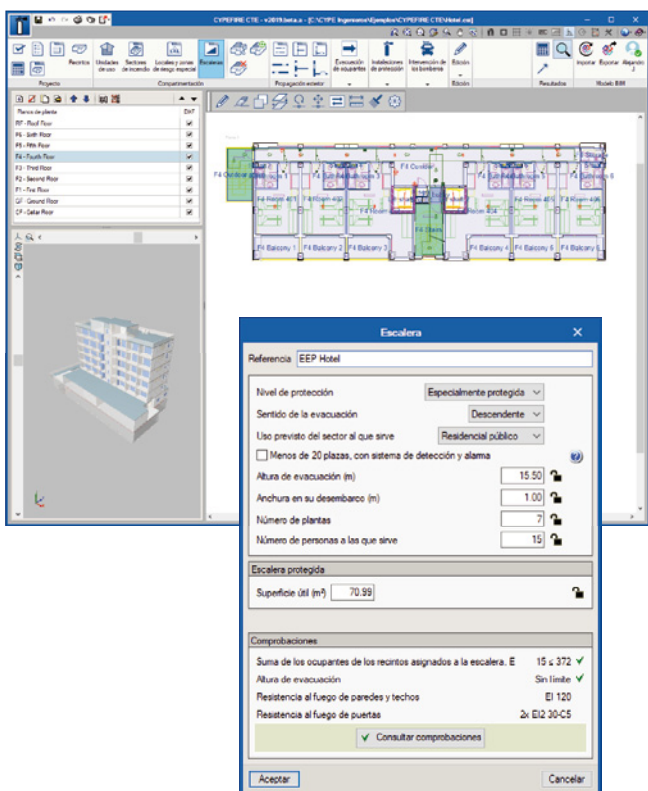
CYPEFIRE CTE - v2019.beta.a - [C:\CYPE Ingenieros\Ejemplos\CYPEFIRE CTE\Hotel.cxe]

Recintos
Unidades de uso
Sectores de incendio
Locales y zonas de riesgo especial
Escaleras
Evacuación de ocupantes
Instalaciones de protección
Intervención de los bomberos
Edición
Importar
Exportar
Alejandro J.
Proyecto
Compartimentación
Propagación exterior
Edición
Resultados
Modelo BIM

Planos de planta
DXF
RF - Roof Floor
F6 - Sixth Floor
F5 - Fifth Floor
F4 - Fourth Floor
F3 - Third Floor
F2 - Second Floor
F1 - First Floor
GF - Ground Floor
CF - Cellar Floor

F4 Outdoor
F4 Corridor
F4 Room
F4 Stairs
F4 Balcony 1
F4 Balcony 2
F4 Balcony 3
F4 Balcony 4
F4 Balcony 5
F4 Balcony 6

Escalera

Referencia EEP Hotel

Nivel de protección Especialmente protegida
Sentido de la evacuación Descendente
Uso previsto del sector al que sirve Residencial público
Menos de 20 plazas, con sistema de detección y alarma
Altura de evacuación (m) 15.50
Anchura en su desembarco (m) 1.00
Número de plantas 7
Número de personas a las que sirve 15

Escalera protegida
Superficie útil (m²) 70.99

Comprobaciones
Suma de los ocupantes de los recintos asignados a la escalera. E 15 ≤ 372
Altura de evacuación Sin límite
Resistencia al fuego de paredes y techos EI 120
Resistencia al fuego de puertas 2x EI2 30-C5
Consultar comprobaciones

Aceptar
Cancelar